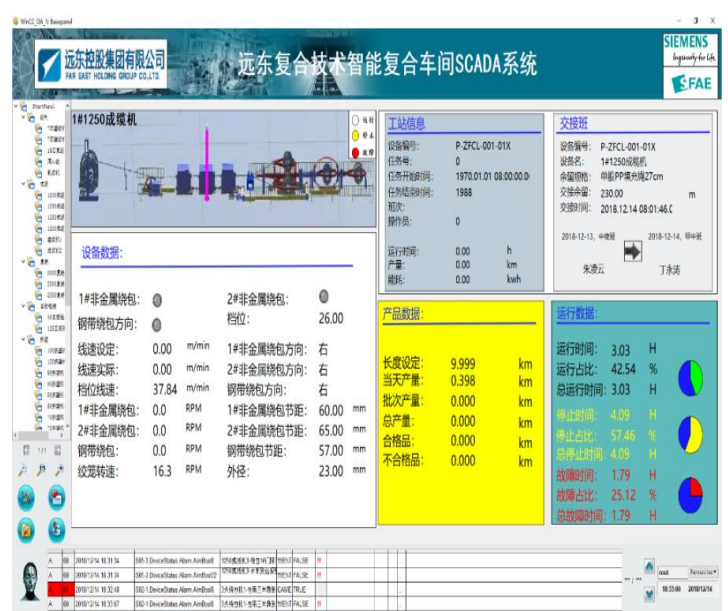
WinCC_OA_1: Baseparel

远东控股集团有限公司
FAR EAST HOLDING GROUP CO.,LTD.

远东复合技术智能复合车间SCADA系统

SIEMENS
Ingenuity for Life
FAE

1#1250成缆机

运行
停止
故障

设备数据:

1#非金属绕包:
2#非金属绕包:
钢带绕包方向:
档位: 26.00
线速设定: 0.00 m/min
1#非金属绕包方向: 右
线速实际: 0.00 m/min
2#非金属绕包方向: 右
档位线速: 37.84 m/min
钢带绕包方向: 右
1#非金属绕包: 0.0 RPM
1#非金属绕包节距: 60.00 mm
2#非金属绕包: 0.0 RPM
2#非金属绕包节距: 65.00 mm
钢带绕包: 0.0 RPM
钢带绕包节距: 57.00 mm
绞笼转速: 16.3 RPM
外径: 23.00 mm

工站信息

设备编号: P-ZFCL-001-01X
任务号: 0
任务开始时间: 1970.01.01 08:00:00.0
任务结束时间: 1988
批次:
操作员: 0

运行时间: 0.00 h
产量: 0.00 km
能耗: 0.00 kwh

交接班

设备编号: P-ZFCL-001-01X
设备名: 1#1250成缆机
余留规格: 单面PP填充绳27cm
交接余量: 230.00 m
交接时间: 2018.12.14 08:01:46.0

2018-12-13, 中夜班
2018-12-14, 早中班
朱凌云
丁永涛

产品数据:

长度设定: 9.999 km
当天产量: 0.398 km
批次产量: 0.000 km
总产量: 0.000 km
合格品: 0.000 km
不合格品: 0.000 km

运行数据:

运行时间: 3.03 H
运行占比: 42.54 %
总运行时间: 3.03 H
停止时间: 4.09 H
停止占比: 57.46 %
总停止时间: 4.09 H
故障时间: 1.79 H
故障占比: 25.12 %
总故障时间: 1.79 H

| A | 68 | 2018/12/14 10:31:34 | S65-3 DeviceStatus.Alarm.AimBool1 | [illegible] | FALSE |
| A | 68 | 2018/12/14 10:31:34 | S65-3 DeviceStatus.Alarm.AimBool2 | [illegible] | FALSE |
| A | 68 | 2018/12/14 10:32:48 | S82-1 DeviceStatus.Alarm.AimBool8 | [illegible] | TRUE |
| A | 68 | 2018/12/14 10:33:07 | S82-1 DeviceStatus.Alarm.AimBool8 | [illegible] | FALSE |

root
10:33:09 2018/12/14